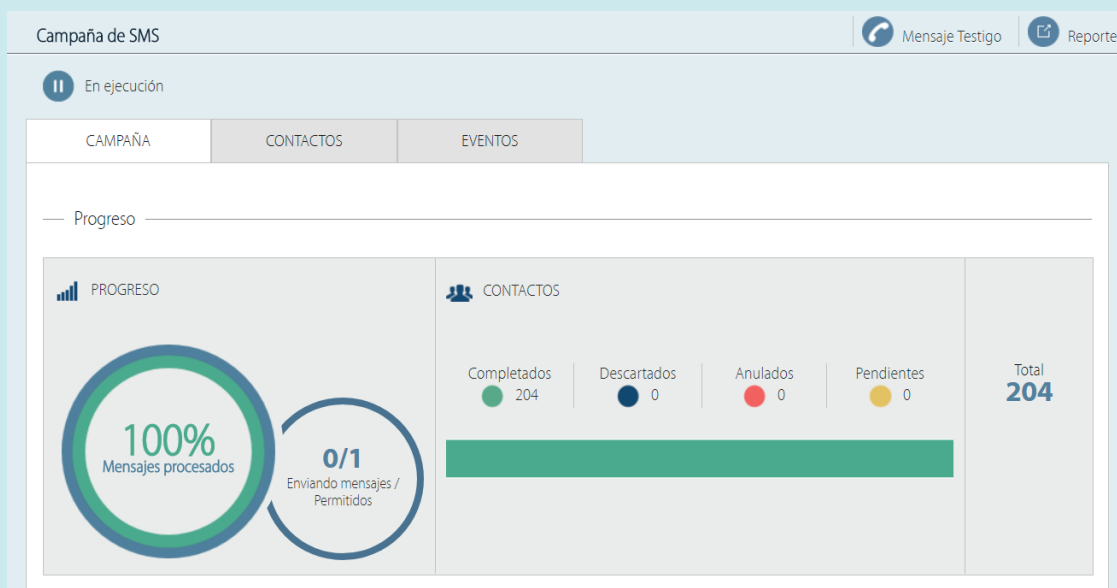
Campaña de SMS

Mensaje Testigo

Reporte

En ejecución

CAMPAÑA

CONTACTOS

EVENTOS

Progreso

PROGRESO

100%
Mensajes procesados

0/1
Enviando mensajes / Permitidos

CONTACTOS

Completados
204

Descartados
0

Anulados
0

Pendientes
0

Total
204